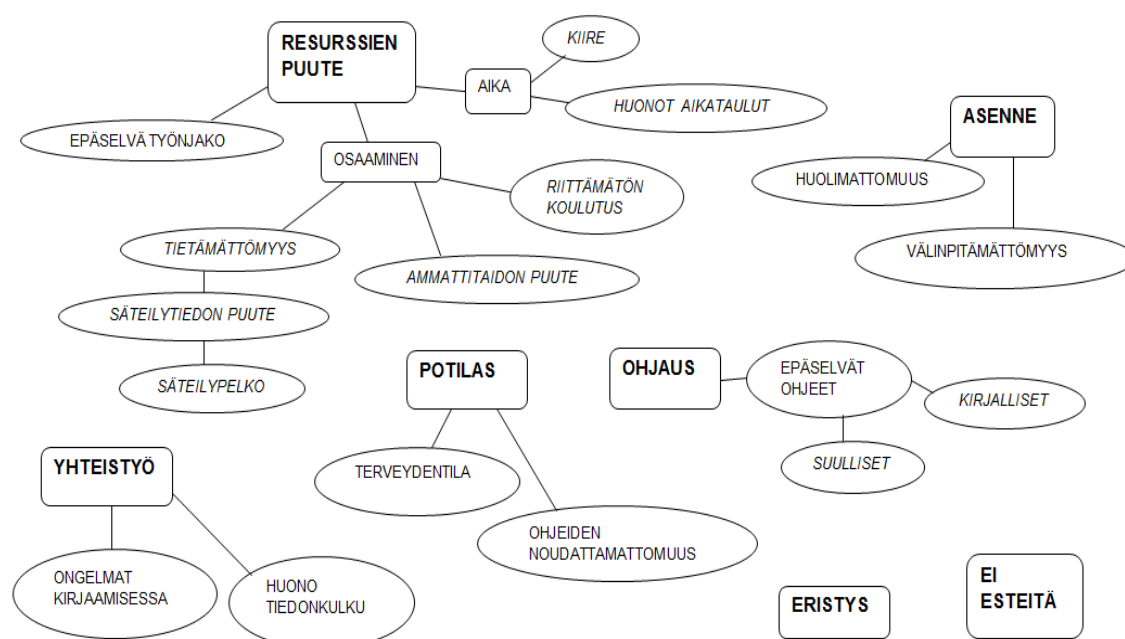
RESURSSIEN PUUTE

AIKA

KIIRE

HUONOT AIKATAULUT

EPÄSELVÄ TYÖNJAKO

OSAAMINEN

RIITTÄMÄTÖN KOULUTUS

TIETÄMÄTTÖMYYS

AMMATTITAIDON PUUTE

SÄTEILYTIEDON PUUTE

SÄTEILYPELKO

ASENNE

HUOLIMATTOMUUS

VÄLINPITÄMÄTTÖMYYS

POTILAS

TERVEYDENTILA

OHJEIDEN NOUDATTAMATTOMUUS

OHJAUS

EPÄSELVÄT OHJEET

KIRJALLISET

SUULLISET

YHTEISTYÖ

ONGELMAT KIRJAAMISESSA

HUONO TIEDONKULKU

ERISTYS

EI ESTEITÄ